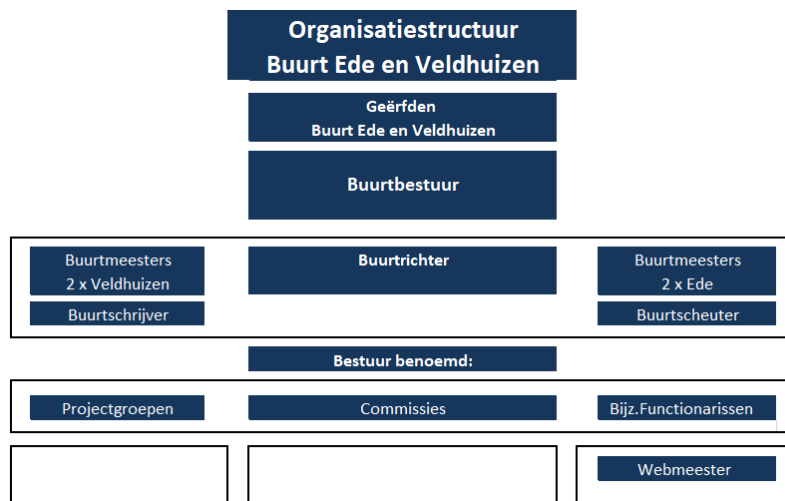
Organisatiestructuur
Buurt Ede en Veldhuizen

Geërfden
Buurt Ede en Veldhuizen

Buurtbestuur

Buurtmeesters
2 x Veldhuizen

Buurtschrijver

Buurtrichter

Buurtmeesters
2 x Ede

Buurtscheuter

Bestuur benoemd:

Projectgroepen

Commissies

Bijz.Functionarissen

Webmeester